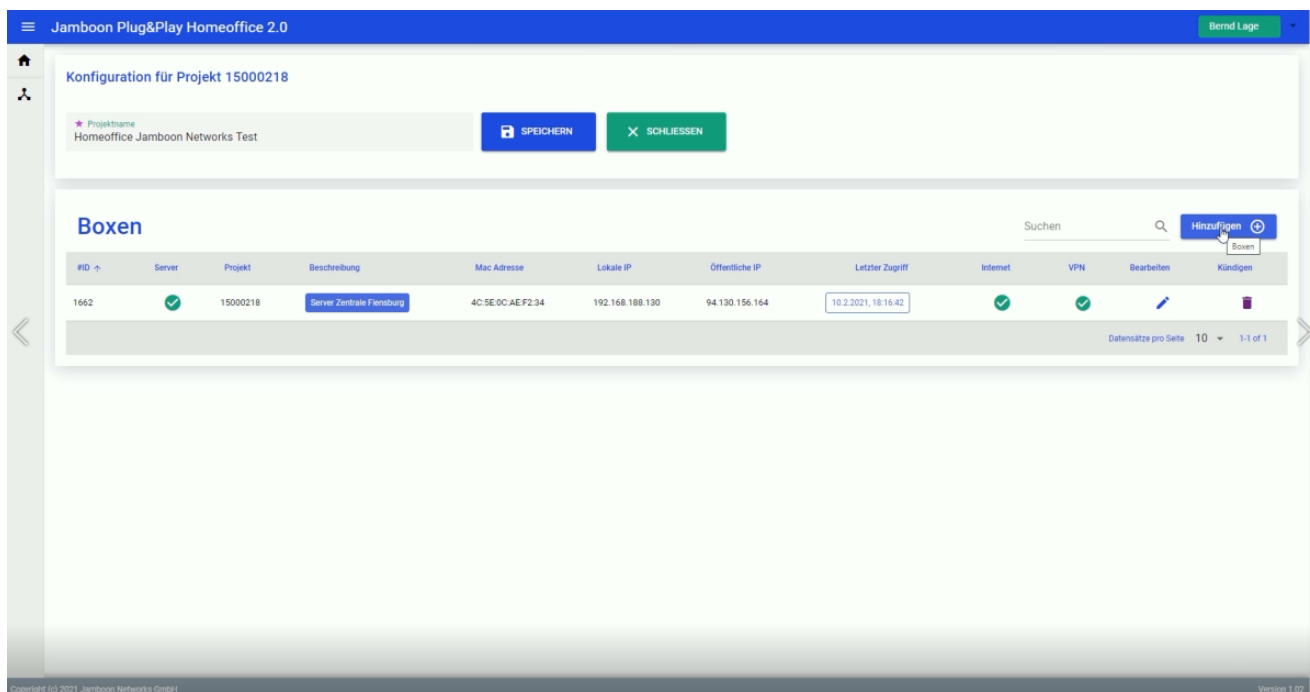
Jamboon Plug&Play Homeoffice 2.0

Bernd Lage

Konfiguration für Projekt 15000218

★ Projektname
Homeoffice Jamboon Networks Test

SPEICHERN

SCHLIESSEN

Boxen

Suchen

Hinzufügen

Boxen

| #ID | Server | Projekt | Beschreibung | Mac Adresse | Lokale IP | Öffentliche IP | Letzter Zugriff | Internet | VPN | Bearbeiten | Kündigen |
|---|---|---|---|---|---|---|---|---|---|---|---|
| 1662 | | 15000218 | Server Zentrale Flensburg | 4C:5E:0C:AE:F2:34 | 192.168.188.130 | 94.130.156.164 | 10.2.2021, 18:16:42 | | | | |

Datensätze pro Seite 10 1-1 of 1

Copyright (c) 2021 Jamboon Networks GmbH

Version 1.02